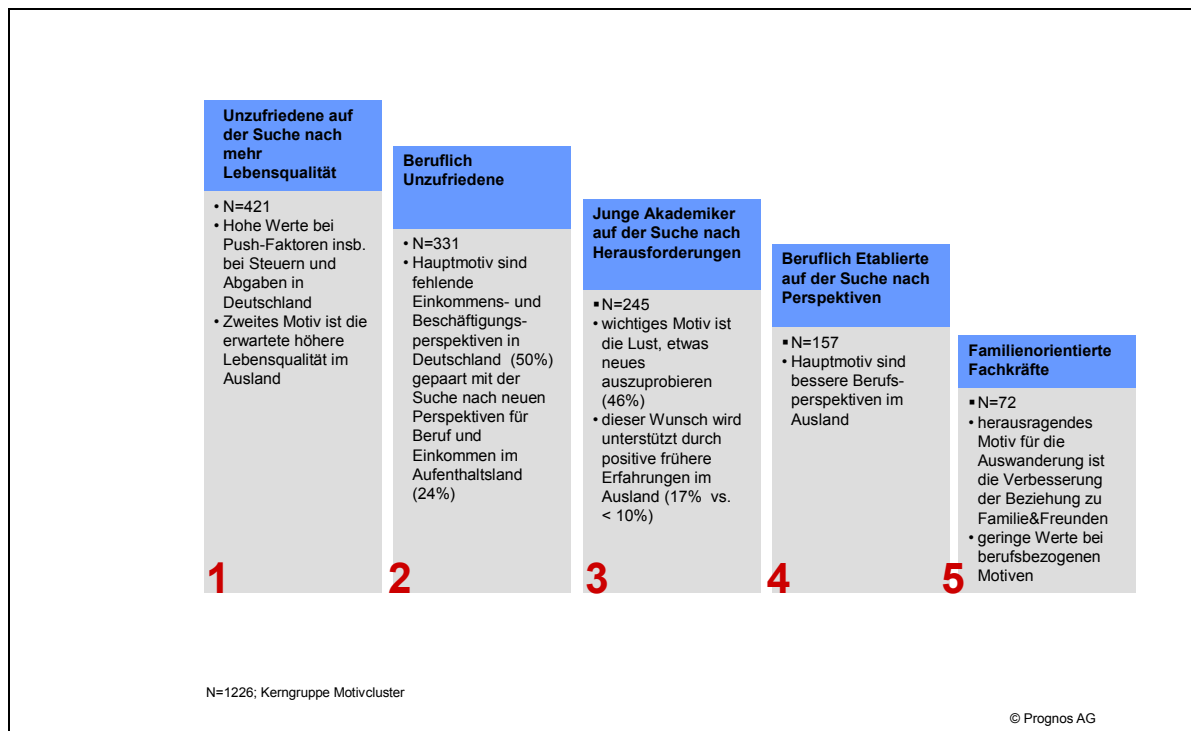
Unzufriedene auf der Suche nach mehr Lebensqualität

• N=421
• Hohe Werte bei Push-Faktoren insb. bei Steuern und Abgaben in Deutschland
• Zweites Motiv ist die erwartete höhere Lebensqualität im Ausland

1

Beruflich Unzufriedene

• N=331
• Hauptmotiv sind fehlende Einkommens- und Beschäftigungsperspektiven in Deutschland (50%) gepaart mit der Suche nach neuen Perspektiven für Beruf und Einkommen im Aufenthaltsland (24%)

2

Junge Akademiker auf der Suche nach Herausforderungen

▪ N=245
• wichtiges Motiv ist die Lust, etwas neues auszuprobieren (46%)
• dieser Wunsch wird unterstützt durch positive frühere Erfahrungen im Ausland (17% vs. < 10%)

3

Beruflich Etablierte auf der Suche nach Perspektiven

▪ N=157
• Hauptmotiv sind bessere Berufsperspektiven im Ausland

4

Familienorientierte Fachkräfte

▪ N=72
• herausragendes Motiv für die Auswanderung ist die Verbesserung der Beziehung zu Familie&Freunden
• geringe Werte bei berufsbezogenen Motiven

5

N=1226; Kerngruppe Motivcluster

© Prognos AG